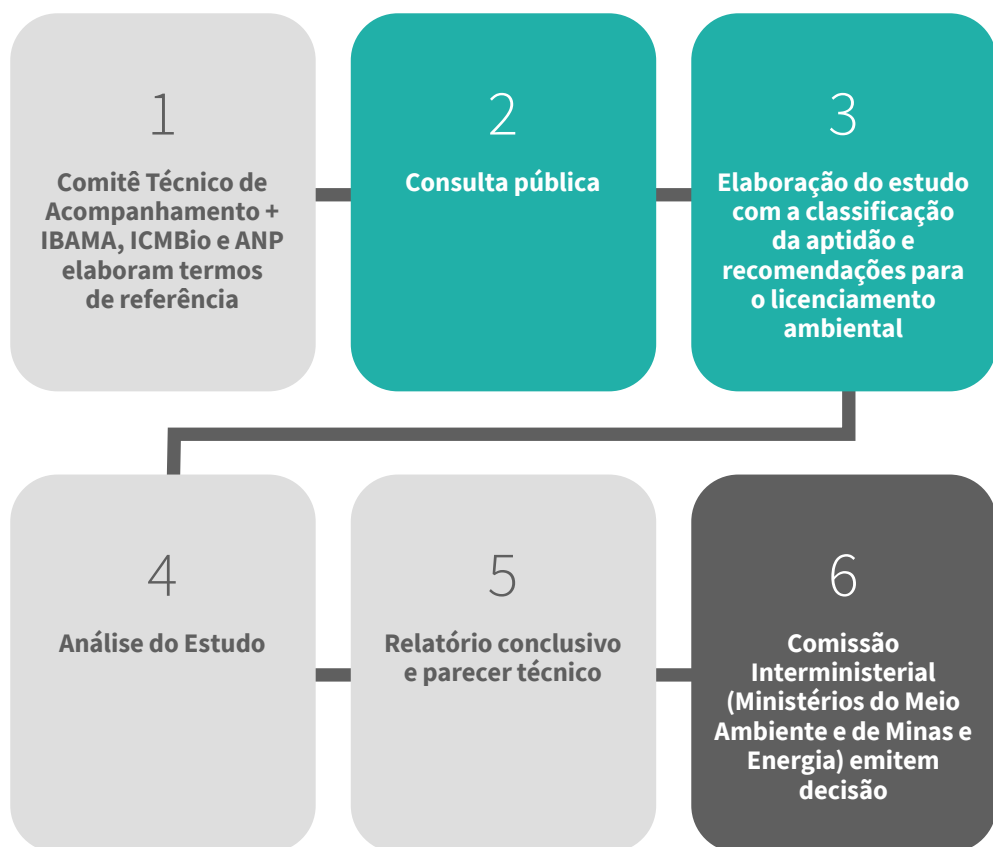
1

Comitê Técnico de Acompanhamento + IBAMA, ICMBio e ANP elaboram termos de referência

2

Consulta pública

3

Elaboração do estudo com a classificação da aptidão e recomendações para o licenciamento ambiental

4

Análise do Estudo

5

Relatório conclusivo e parecer técnico

6

Comissão Interministerial (Ministérios do Meio Ambiente e de Minas e Energia) emitem decisão